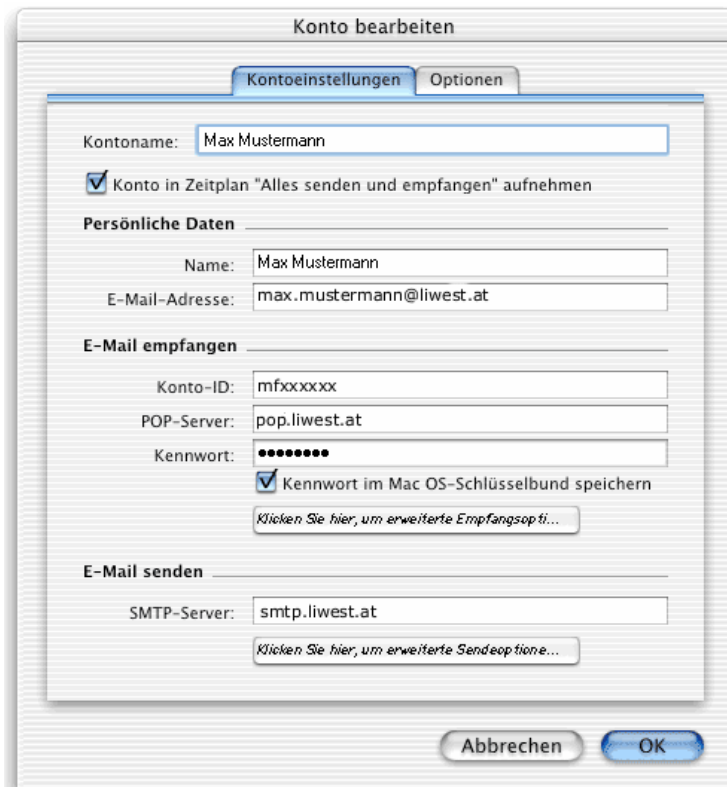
Konto bearbeiten

Kontoeinstellungen Optionen

Kontoname: Max Mustermann

Konto in Zeitplan "Alles senden und empfangen" aufnehmen

Persönliche Daten

Name: Max Mustermann

E-Mail-Adresse: max.mustermann@liwest.at

E-Mail empfangen

Konto-ID: mfxxxxxx

POP-Server: pop.liwest.at

Kennwort: ••••••••

Kennwort im Mac OS-Schlüsselbund speichern

Klicken Sie hier, um erweiterte Empfangsopti...

E-Mail senden

SMTP-Server: smtp.liwest.at

Klicken Sie hier, um erweiterte Sendeoptione...

Abbrechen OK